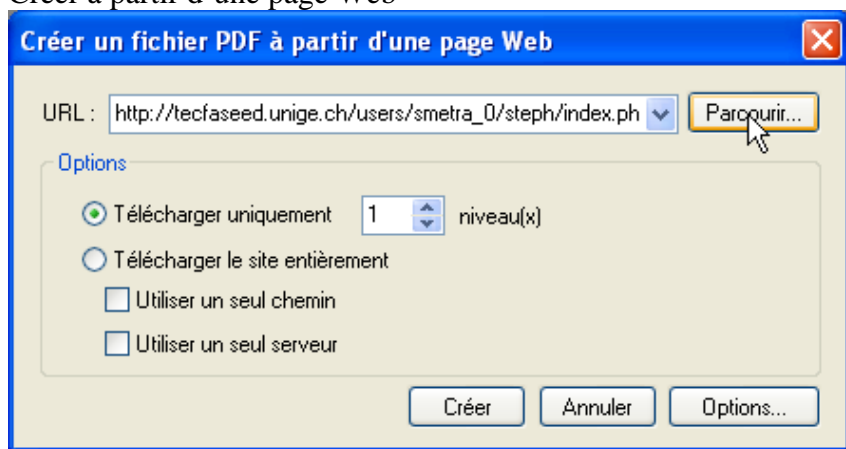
Créer à partir d'une page Web

Créer un fichier PDF à partir d'une page Web

URL : http://tecfaseed.unige.ch/users/smetra_0/steph/index.ph

Parcourir...

Options

Télécharger uniquement 1 niveau(x)

Télécharger le site entièrement

Utiliser un seul chemin

Utiliser un seul serveur

Créer

Annuler

Options...